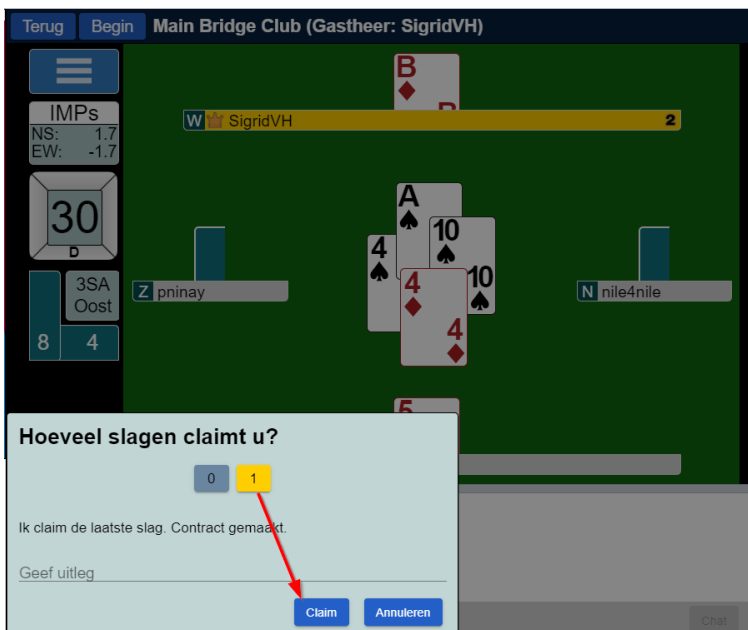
Terug Begin Main Bridge Club (Gastheer: SigridVH)

IMPs
NS: 1.7
EW: -1.7

30
D

3SA
Oost

8 4

B
♦

W SigridVH 2

A
♠

10
♠
10
♠

4
♠

4
♦
4
♦

Z pninay

N nile4nile

5

Hoeveel slagen claimt u?

0 1

Ik claim de laatste slag. Contract gemaakt.

Geef uitleg

Claim Annuleren

Chat